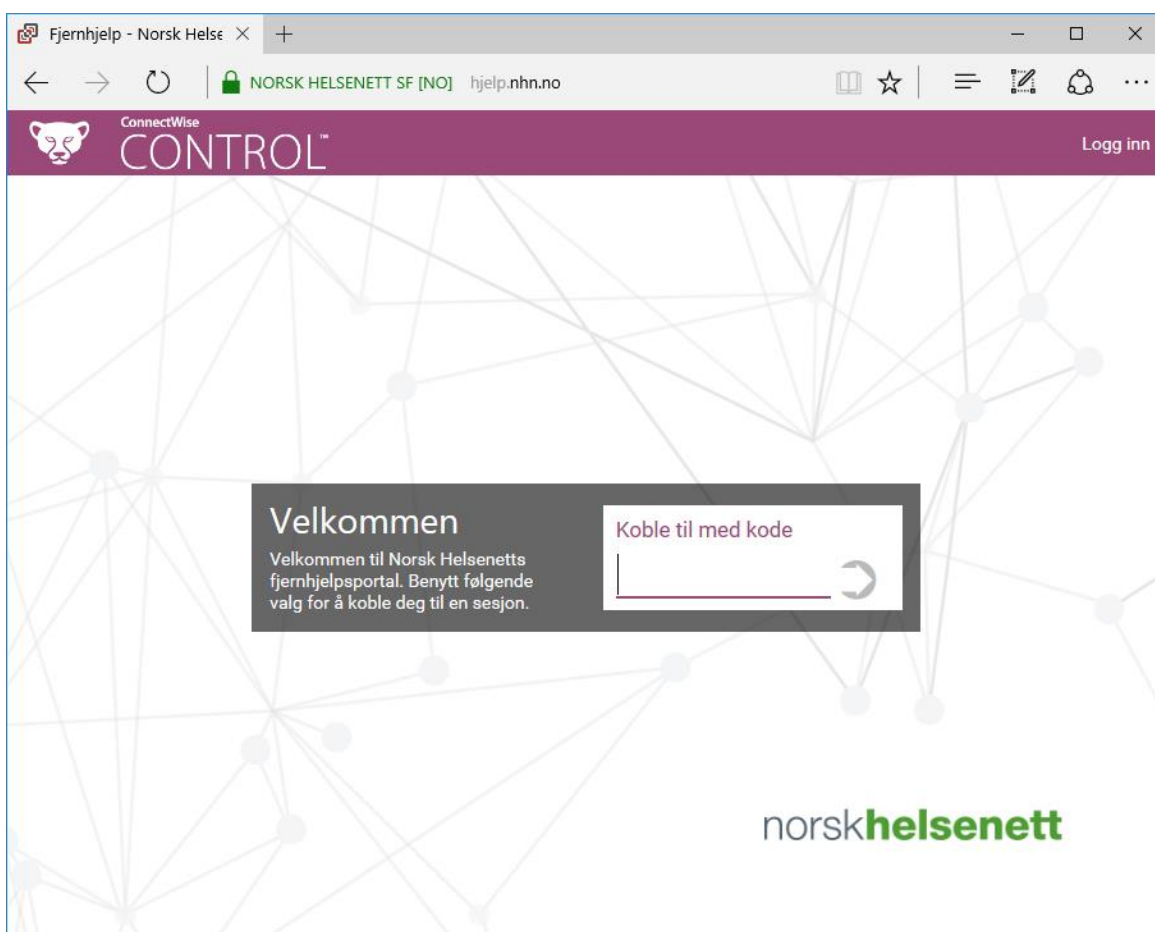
Fjernhjelp - Norsk Helse

NORSK HELSENETT SF [NO] hjelp.nhn.no

ConnectWise CONTROL™

Logg inn

Velkommen

Velkommen til Norsk Helsenetts fjernhjelpsportal. Benytt følgende valg for å koble deg til en sesjon.

Koble til med kode

norskhelsenett